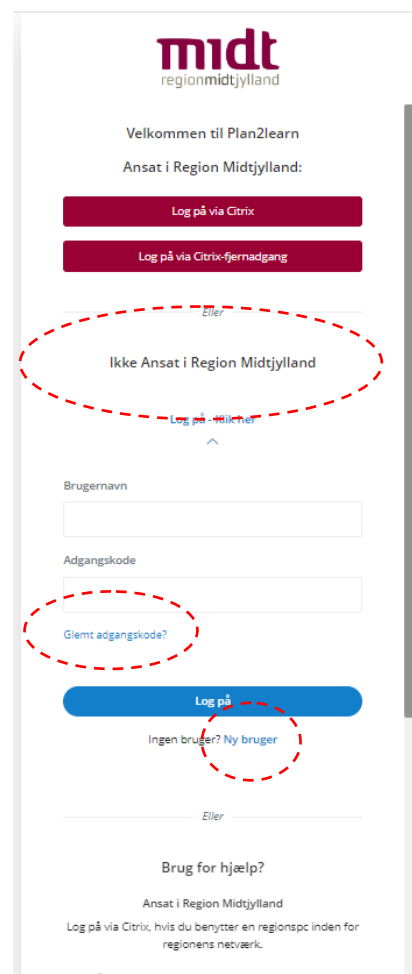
midt
regionmidtjylland

Velkommen til Plan2learn

Ansat i Region Midtjylland:

Log på via Citrix

Log på via Citrix-fjernadgang

Eller

Ikke Ansat i Region Midtjylland

Log på - klik her

Brugernavn

Adgangskode

Glemt adgangskode?

Log på

Ingen bruger? Ny bruger

Eller

Brug for hjælp?

Ansat i Region Midtjylland

Log på via Citrix, hvis du benytter en regionspc inden for regionens netværk.